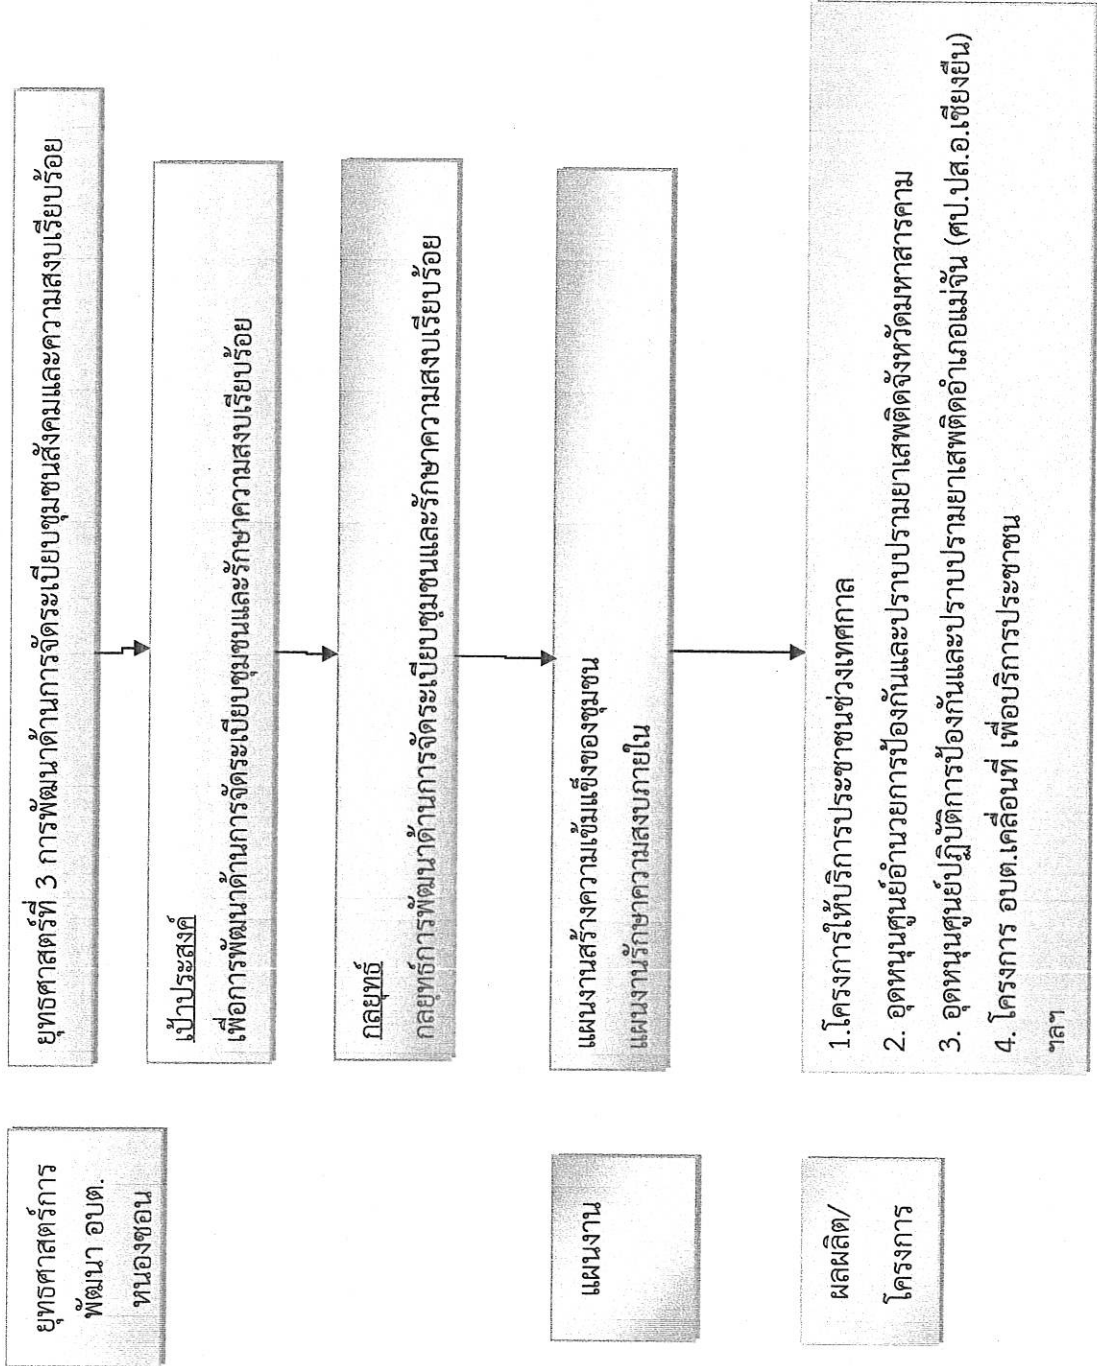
ยุทธศาสตร์การพัฒนา อบต.หนองขอน

ยุทธศาสตร์ที่ 3 การพัฒนาด้านการจัดระเบียบชุมชนสังคมและความสงบเรียบร้อย

เป้าประสงค์
เพื่อการพัฒนาด้านการจัดระเบียบชุมชนและรักษาความสงบเรียบร้อย

กลยุทธ์
กลยุทธ์การพัฒนาด้านการจัดระเบียบชุมชนและรักษาความสงบเรียบร้อย

แผนงาน

แผนงานสร้างความเข้มแข็งของชุมชน
แผนงานรักษาความสงบภายใน

ผลผลิต/โครงการ

1.โครงการให้บริการประชาชนช่วงเทศกาล
2. อุดหนุนศูนย์อำนวยการป้องกันและปราบปรามยาเสพติดจังหวัดมหาสารคาม
3. อุดหนุนศูนย์ปฏิบัติการป้องกันและปราบปรามยาเสพติดอำเภอแม่จัน (ศป.ปส.อ.เชียงยืน)
4. โครงการ อบต.เคลื่อนที่ เพื่อบริการประชาชน
ฯลฯ